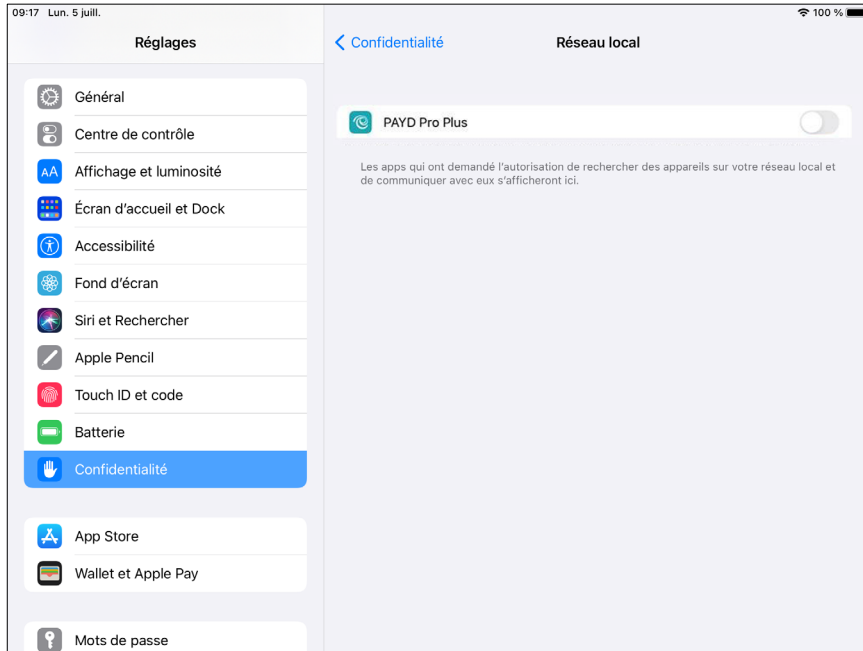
09:17 Lun. 5 juill.

100 %

Réglages

Général

Centre de contrôle

AA Affichage et luminosité

Écran d'accueil et Dock

Accessibilité

Fond d'écran

Siri et Rechercher

Apple Pencil

Touch ID et code

Batterie

Confidentialité

App Store

Wallet et Apple Pay

Mots de passe

< Confidentialité

Réseau local

PAYD Pro Plus

Les apps qui ont demandé l'autorisation de rechercher des appareils sur votre réseau local et de communiquer avec eux s'afficheront ici.